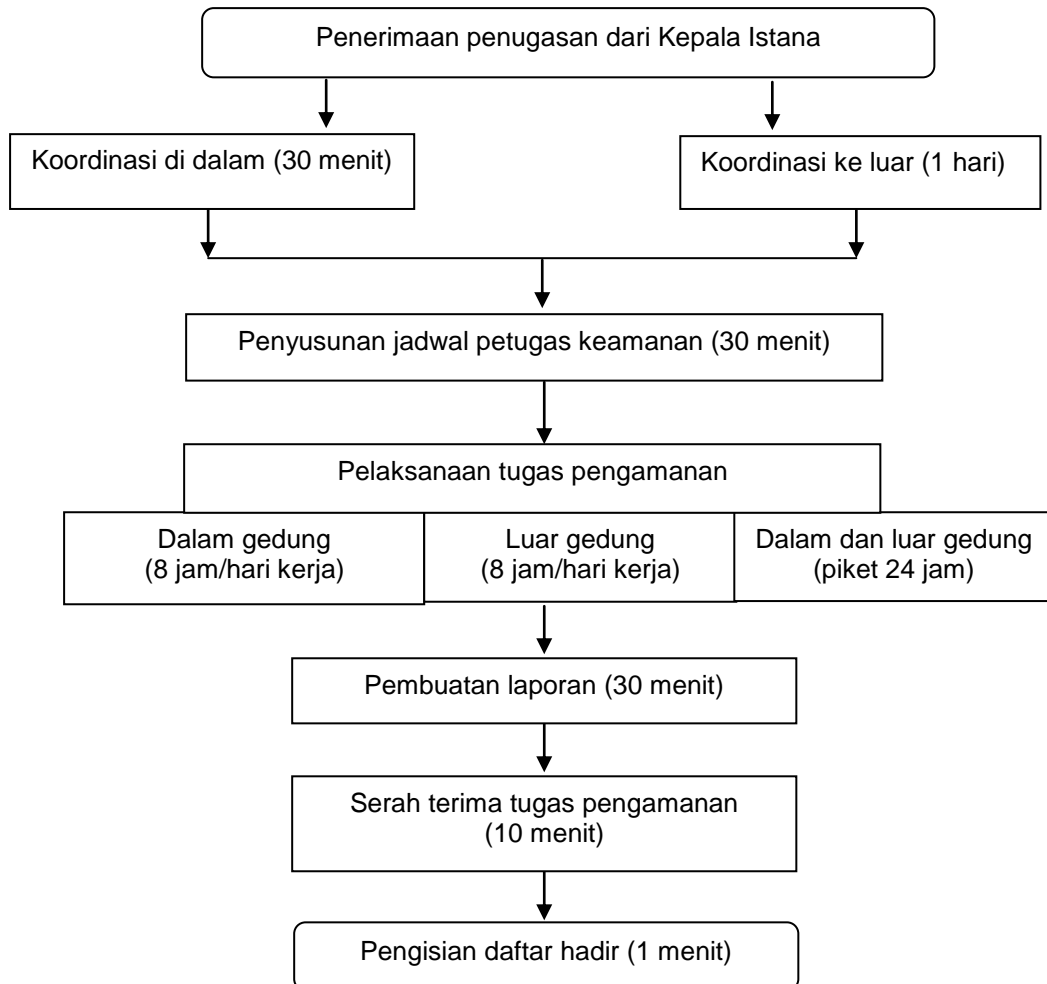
Penerimaan penugasan dari Kepala Istana

Koordinasi di dalam (30 menit)

Koordinasi ke luar (1 hari)

Penyusunan jadwal petugas keamanan (30 menit)

Pelaksanaan tugas pengamanan

Dalam gedung (8 jam/hari kerja)

Luar gedung (8 jam/hari kerja)

Dalam dan luar gedung (piket 24 jam)

Pembuatan laporan (30 menit)

Serah terima tugas pengamanan (10 menit)

Pengisian daftar hadir (1 menit)